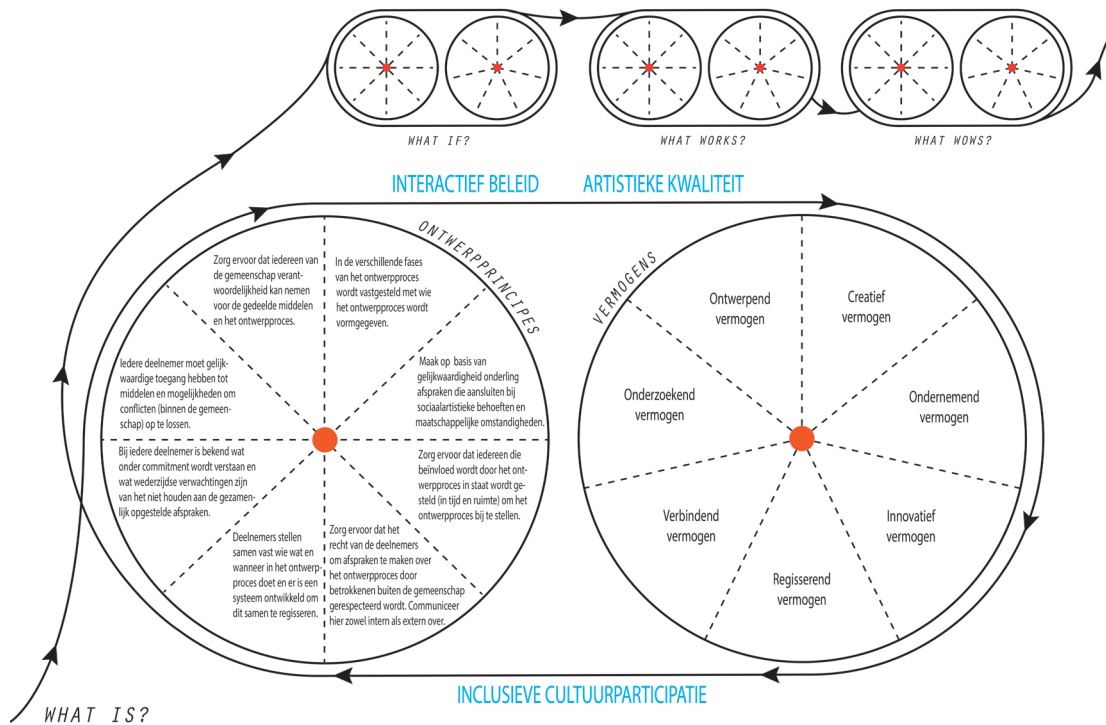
WHAT IF?

WHAT WORKS?

WHAT WOWS?

INTERACTIEF BELEID

ARTISTIEKE KWALITEIT

ONTWERPPRINCIPES

Zorg ervoor dat iedereen van de gemeenschap verantwoordelijkheid kan nemen voor de gedeelde middelen en het ontwerpproces.

In de verschillende fases van het ontwerpproces wordt vastgesteld met wie het ontwerpproces wordt vormgegeven.

Iedere deelnemer moet gelijkwaardige toegang hebben tot middelen en mogelijkheden om conflicten (binnen de gemeenschap) op te lossen.

Maak op basis van gelijkwaardigheid onderling afspraken die aansluiten bij sociaalartistieke behoeften en maatschappelijke omstandigheden.

Bij iedere deelnemer is bekend wat onder commitment wordt verstaan en wat wederzijdse verwachtingen zijn van het niet houden aan de gezamenlijk opgestelde afspraken.

Zorg ervoor dat iedereen die beïnvloed wordt door het ontwerpproces in staat wordt gesteld (in tijd en ruimte) om het ontwerpproces bij te stellen.

Deelnemers stellen samen vast wie wat en wanneer in het ontwerpproces doet en er is een systeem ontwikkeld om dit samen te regisseren.

Zorg ervoor dat het recht van de deelnemers om afspraken te maken over het ontwerpproces door betrokkenen buiten de gemeenschap gerespecteerd wordt. Communiceer hier zowel intern als extern over.

VERMOGENS

Ontwerpend vermogen

Creatief vermogen

Onderzoekend vermogen

Ondernemend vermogen

Verbindend vermogen

Innovatief vermogen

Regisserend vermogen

INCLUSIEVE CULTUURPARTICIPATIE

WHAT IS?